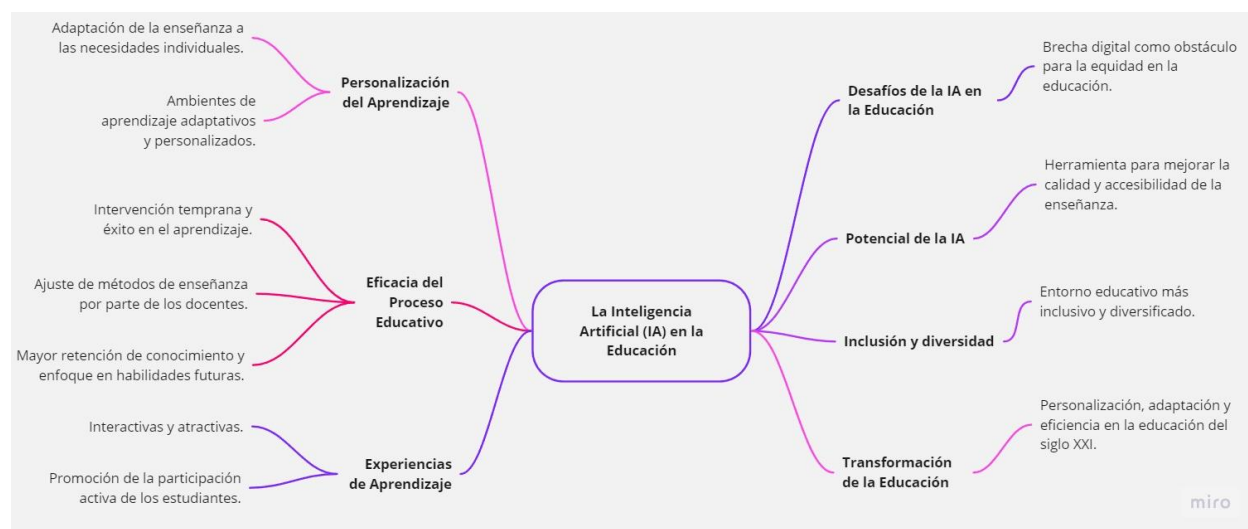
La Inteligencia Artificial (IA) en la Educación

Personalización del Aprendizaje

Adaptación de la enseñanza a las necesidades individuales.

Ambientes de aprendizaje adaptativos y personalizados.

Eficacia del Proceso Educativo

Intervención temprana y éxito en el aprendizaje.

Ajuste de métodos de enseñanza por parte de los docentes.

Mayor retención de conocimiento y enfoque en habilidades futuras.

Experiencias de Aprendizaje

Interactivas y atractivas.

Promoción de la participación activa de los estudiantes.

Desafíos de la IA en la Educación

Brecha digital como obstáculo para la equidad en la educación.

Potencial de la IA

Herramienta para mejorar la calidad y accesibilidad de la enseñanza.

Inclusión y diversidad

Entorno educativo más inclusivo y diversificado.

Transformación de la Educación

Personalización, adaptación y eficiencia en la educación del siglo XXI.

miro